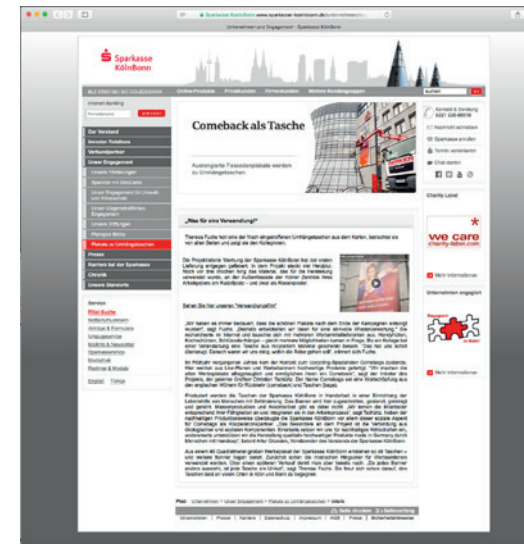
Unternehmen und Engagement | Sparkasse KölnBonn

Sparkasse KölnBonn

Online-Produkte Privatkunden Firmenkunden Weitere Kundengruppen

Online-Banking

Der Vorstand
Investor Relations
Verbandpartner
Unser Engagement
Presse
Karriere bei der Sparkasse
Chronik
Unsere Standorte

Plakate zu Umhängetaschen

Comeback als Tasche

Ausrangierte Fassadenplakate werden zu Umhängetaschen

„Neue für eine Verwendung!"

Sehen Sie hier unseren "Verwendungsfilm"

Kontakt & Beratung
0221 226-98359

Nachricht schreiben
Sparkasse anrufen
Termin vereinbaren
Chat starten

Charity Label

we care
charity-label.com

Mehr Informationen

Unternehmen engagiert

Mehr Informationen

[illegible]

Seite drucken Seitenanfang

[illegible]